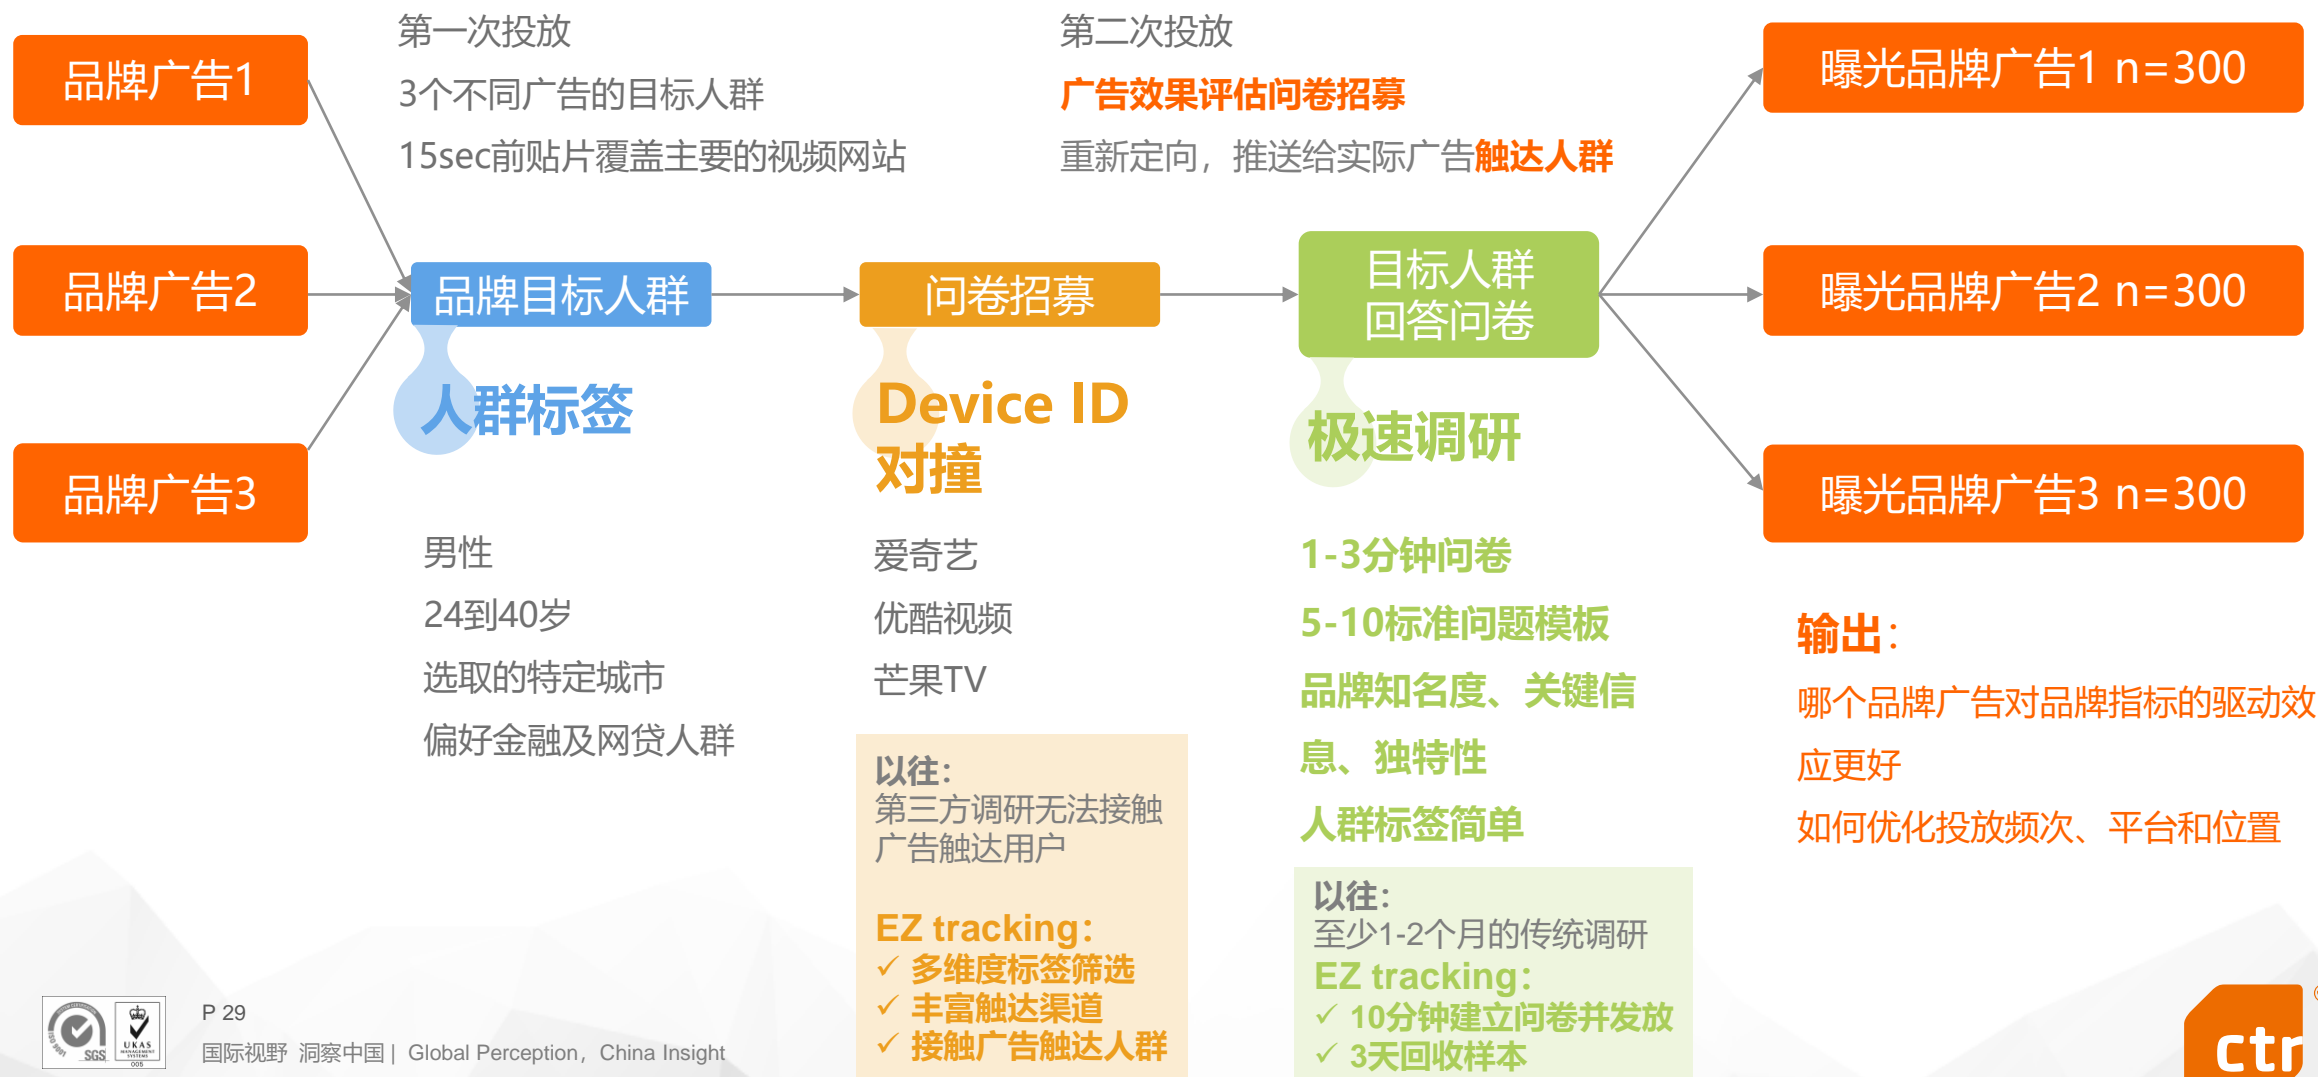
品牌广告1

品牌广告2

品牌广告3

第一次投放

3个不同广告的目标人群

15sec前贴片覆盖主要的视频网站

第二次投放

广告效果评估问卷招募

重新定向，推送给实际广告触达人群

曝光品牌广告1 n=300

曝光品牌广告2 n=300

曝光品牌广告3 n=300

品牌目标人群

问卷招募

目标人群回答问卷

人群标签

Device ID 对撞

极速调研

男性

24到40岁

选取的特定城市

偏好金融及网贷人群

爱奇艺

优酷视频

芒果TV

1-3分钟问卷

5-10标准问题模板

品牌知名度、关键信息、独特性

人群标签简单

输出：

哪个品牌广告对品牌指标的驱动效应更好

如何优化投放频次、平台和位置

以往：
第三方调研无法接触广告触达用户

EZ tracking:
✓ 多维度标签筛选
✓ 丰富触达渠道
✓ 接触广告触达人群

以往：
至少1-2个月的传统调研

EZ tracking:
✓ 10分钟建立问卷并发放
✓ 3天回收样本

SGS UKAS

P 29

国际视野 洞察中国 | Global Perception，China Insight

ctr